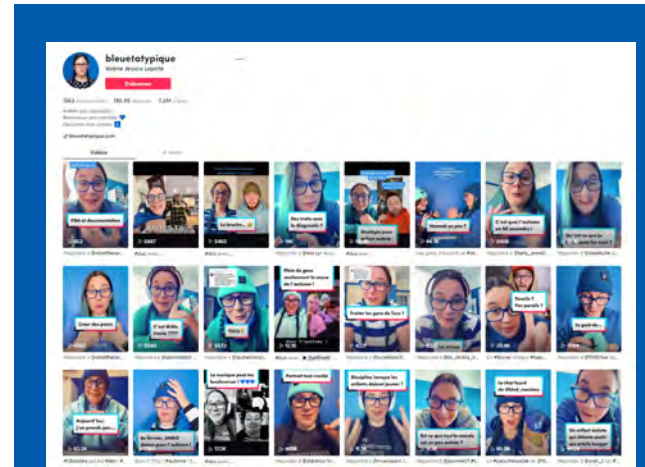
bleuetatypique
Valérie Jessica Laporte
S'abonner

Vidéos

PBA et documentation
Les troubles
Des traits pour le diagnostic?
Stratégie pour le TDAH
Normal ou pas ?
C'est quoi l'autisme en 60 secondes ?
Qu'est-ce que je fais quand tu es en...
Créer des amis
C'est drôle, trouve ???
Toc ?
Plein de gens souhaitent la cause de l'autisme !
Traiter les gens de fous ?
Famille ? Pas pareil ?
Le gant de...
Aujourd'hui, j'ai pensé pas...
La musique pour les fourberies
Portrait tout croche
Discipline lorsque les enfants doivent jouer ?
Est-ce que tout le monde est un peu autiste ?
Le chat fourré de l'Kittel...
Un enfant autiste qui détruit...